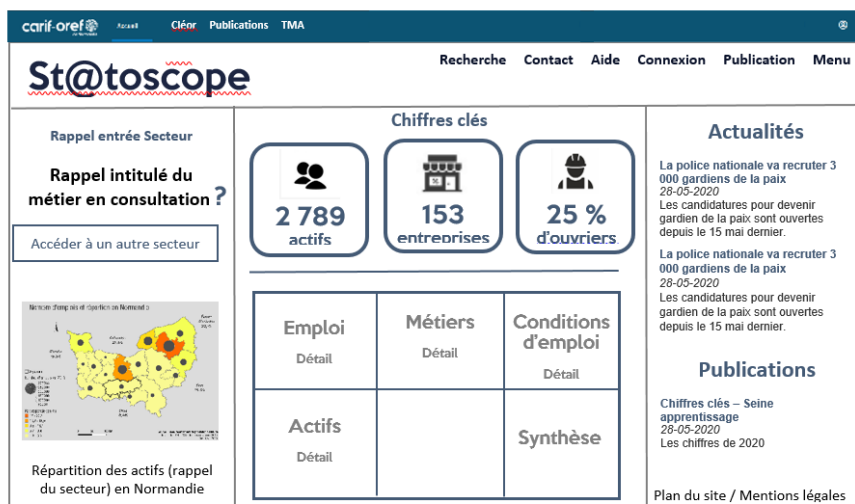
carif-oref Accueil Cléor Publications TMA

St@toscope

Recherche Contact Aide Connexion Publication Menu

Rappel entrée Secteur

Rappel intitulé du métier en consultation ?

Accéder à un autre secteur

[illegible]

Répartition des actifs (rappel du secteur) en Normandie

Chiffres clés

2 789
actifs

153
entreprises

25 %
d'ouvriers

| Emploi Détail | Métiers Détail | Conditions d'emploi Détail |
|---|---|---|
| Actifs Détail | | Synthèse |

Actualités

La police nationale va recruter 3 000 gardiens de la paix
28-05-2020
Les candidatures pour devenir gardien de la paix sont ouvertes depuis le 15 mai dernier.

La police nationale va recruter 3 000 gardiens de la paix
28-05-2020
Les candidatures pour devenir gardien de la paix sont ouvertes depuis le 15 mai dernier.

Publications

Chiffres clés – Seine apprentissage
28-05-2020
Les chiffres de 2020

Plan du site / Mentions légales